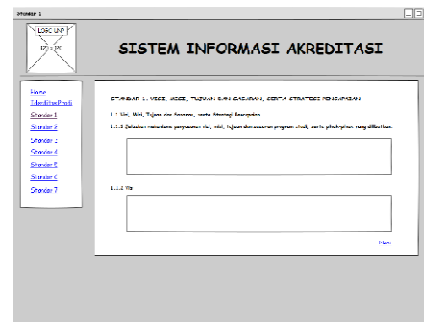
Standar 1

LOGO UNP
125 x 100

SISTEM INFORMASI AKREDITASI

Home
Identitas Prodi
Standar 1
Standar 2
Standar 3
Standar 4
Standar 5
Standar 6
Standar 7

STANDAR 1. VISI, MISI, TUJUAN DAN SASARAN, SERTA STRATEGI PENCAPAIAN

1.1 Visi, Misi, Tujuan dan Sasaran, serta Strategi Pencapaian

1.1.1 Jelaskan mekanisme penyusunan visi, misi, tujuan dan sasaran program studi, serta pihak-pihak yang dilibatkan.

1.1.2 Visi

Next